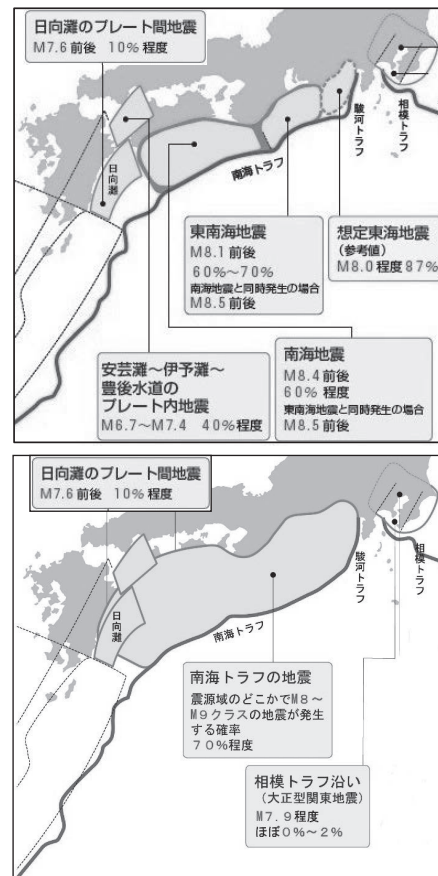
日向灘のプレート間地震
M7.6 前後 10% 程度

日向灘

南海トラフ

駿河トラフ

相模トラフ

東南海地震
M8.1 前後
60%〜70%
南海地震と同時発生の場合
M8.5 前後

想定東海地震
(参考値)
M8.0 程度 87%

安芸灘〜伊予灘〜
豊後水道の
プレート内地震
M6.7〜M7.4 40%程度

南海地震
M8.4 前後
60% 程度
東南海地震と同時発生の場合
M8.5 前後

日向灘のプレート間地震
M7.6 前後 10% 程度

日向灘

南海トラフ

駿河トラフ

相模トラフ

南海トラフの地震
震源域のどこかでM8〜M9クラスの地震が発生する確率
70%程度

相模トラフ沿い
(大正型関東地震)
M7.9 程度
ほぼ0%〜2%